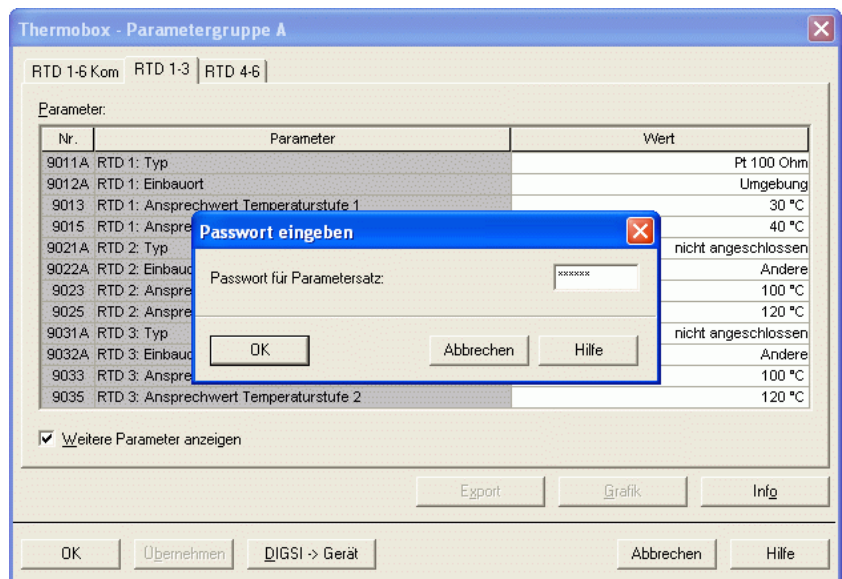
Thermobox - Parametergruppe A

RTD 1-6 Kom | RTD 1-3 | RTD 4-6

Parameter:

| Nr. | Parameter | Wert |
|---|---|---|
| 9011A | RTD 1: Typ | Pt 100 Ohm |
| 9012A | RTD 1: Einbauort | Umgebung |
| 9013 | RTD 1: Ansprechwert Temperaturstufe 1 | 30 °C |
| 9015 | RTD 1: Anspre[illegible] | 40 °C |
| 9021A | RTD 2: Typ | nicht angeschlossen |
| 9022A | RTD 2: Einbau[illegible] | Andere |
| 9023 | RTD 2: Anspre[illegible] | 100 °C |
| 9025 | RTD 2: Anspre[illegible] | 120 °C |
| 9031A | RTD 3: Typ | nicht angeschlossen |
| 9032A | RTD 3: Einbau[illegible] | Andere |
| 9033 | RTD 3: Anspre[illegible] | 100 °C |
| 9035 | RTD 3: Ansprechwert Temperaturstufe 2 | 120 °C |

Passwort eingeben

Passwort für Parametersatz: ******

OK | Abbrechen | Hilfe

☑ Weitere Parameter anzeigen

Export | Grafik | Info

OK | Übernehmen | DIGSI -> Gerät | Abbrechen | Hilfe